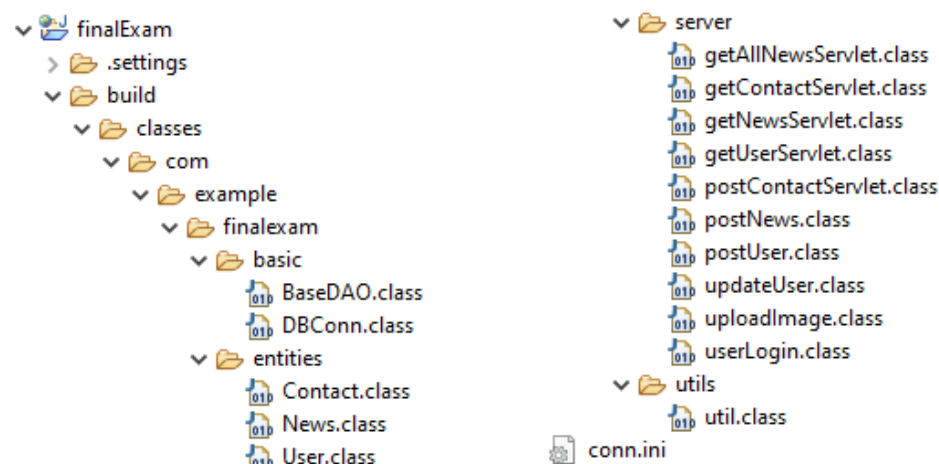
finalExam
.settings
build
classes
com
example
finalexam
basic
010 BaseDAO.class
010 DBConn.class
entities
010 Contact.class
010 News.class
010 User.class

server
010 getAllNewsServlet.class
010 getContactServlet.class
010 getNewsServlet.class
010 getUserServlet.class
010 postContactServlet.class
010 postNews.class
010 postUser.class
010 updateUser.class
010 uploadImage.class
010 userLogin.class
utils
010 util.class
conn.ini